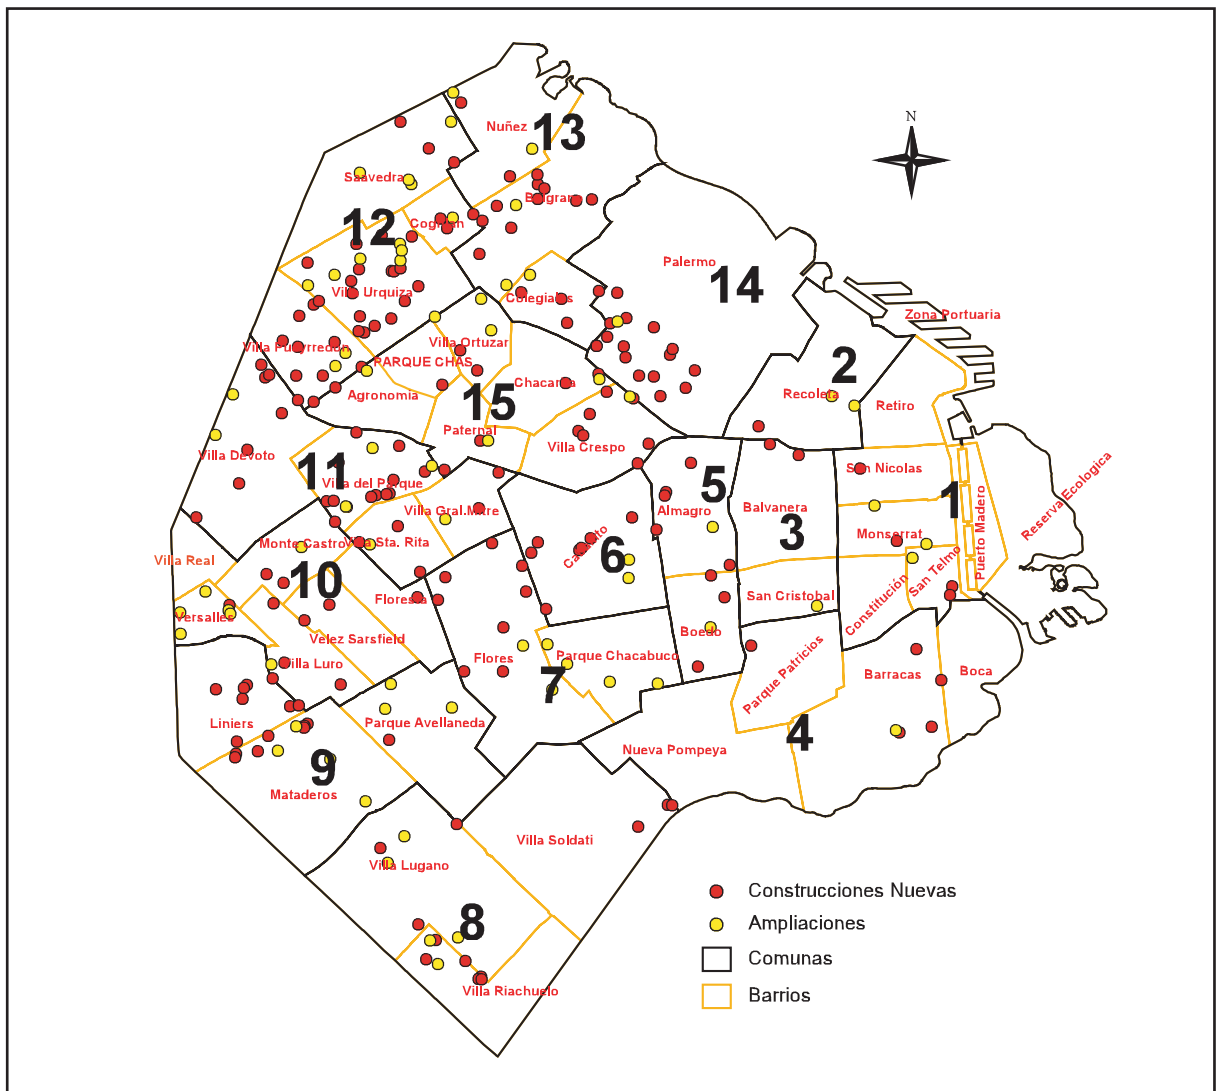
N

Nuñez 13
Saavedra
Belgrano
Coghlan
12
Palermo 14
Villa Urquiza
Colegiales
Zona Portuaria
Villa Pueyrredon
Villa Ortuzar
PARQUE CHAS
2
Chacarita
Recoleta
Retiro
Agronomia
15
Paternal
Villa Crespo
Villa Devoto
11
San Nicolas
Villa del Parque
5
1
Reserva Ecologica
Villa Gral.Mitre
Almagro
Balvanera
Puerto Madero
Caballito
3
Monserrat
Villa Real
Monte Castro
Villa Sta. Rita
6
10
San Telmo
Floresta
San Cristobal
Versalles
Constitución
Velez Sarsfield
Boedo
Parque Patricios
Villa Luro
Flores
Parque Chacabuco
Barracas
Boca
Liniers
7
Parque Avellaneda
Nueva Pompeya
4
9
Mataderos
Villa Soldati
Villa Lugano
8
Villa Riachuelo

Construcciones Nuevas
Ampliaciones
Comunas
Barrios